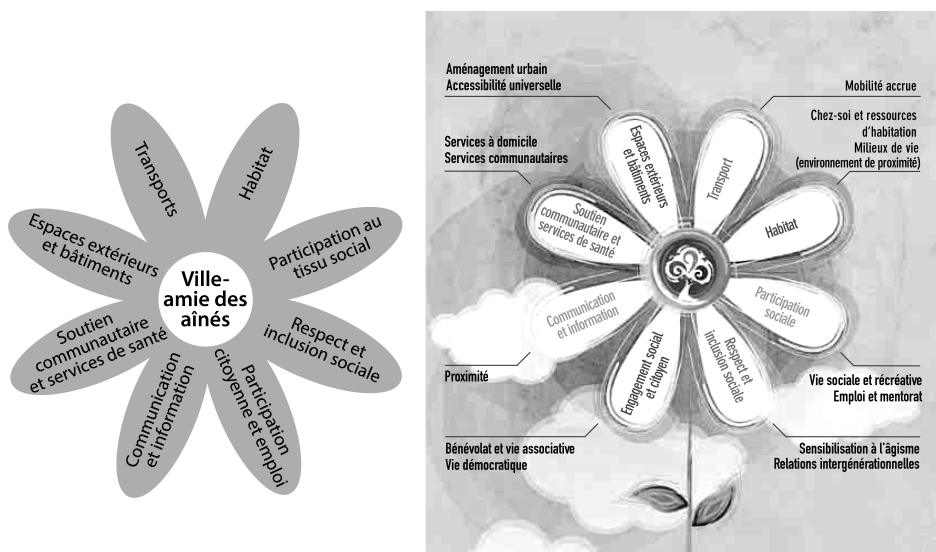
Ville-amie des aînés

Transports

Habitat

Participation au tissu social

Respect et inclusion sociale

Participation citoyenne et emploi

Communication et information

Soutien communautaire et services de santé

Espaces extérieurs et bâtiments

Aménagement urbain
Accessibilité universelle

Mobilité accrue

Chez-soi et ressources d'habitation
Milieux de vie (environnement de proximité)

Services à domicile
Services communautaires

Espaces extérieurs et bâtiments

Transport

Soutien communautaire et services de santé

Habitat

Participation sociale

Communication et information

Engagement social et citoyen

Respect et inclusion sociale

Proximité

Vie sociale et récréative
Emploi et mentorat

Bénévolat et vie associative
Vie démocratique

Sensibilisation à l'âgisme
Relations intergénérationnelles